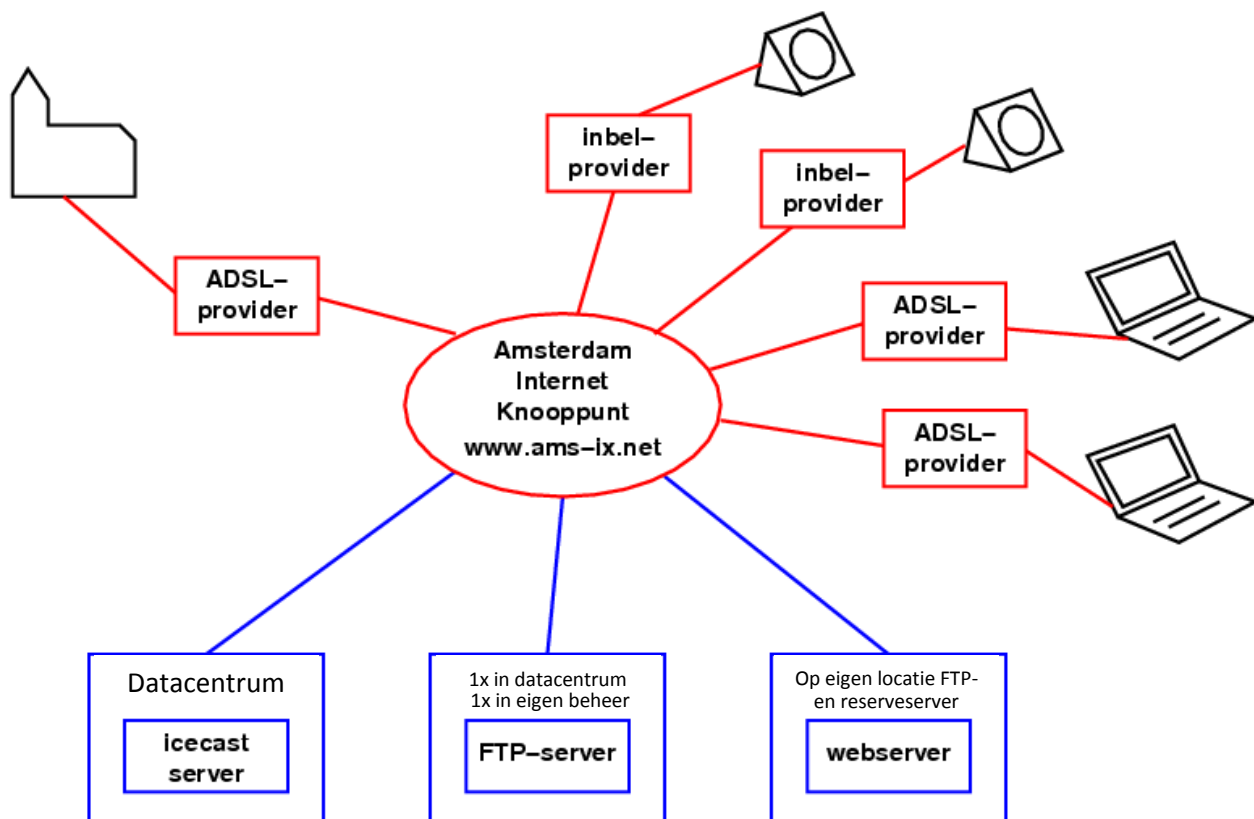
inbel–provider

inbel–provider

ADSL–provider

ADSL–provider

ADSL–provider

Amsterdam Internet Knooppunt www.ams–ix.net

Datacentrum

icecast server

1x in datacentrum
1x in eigen beheer

FTP–server

Op eigen locatie FTP-en reserveserver

webserver